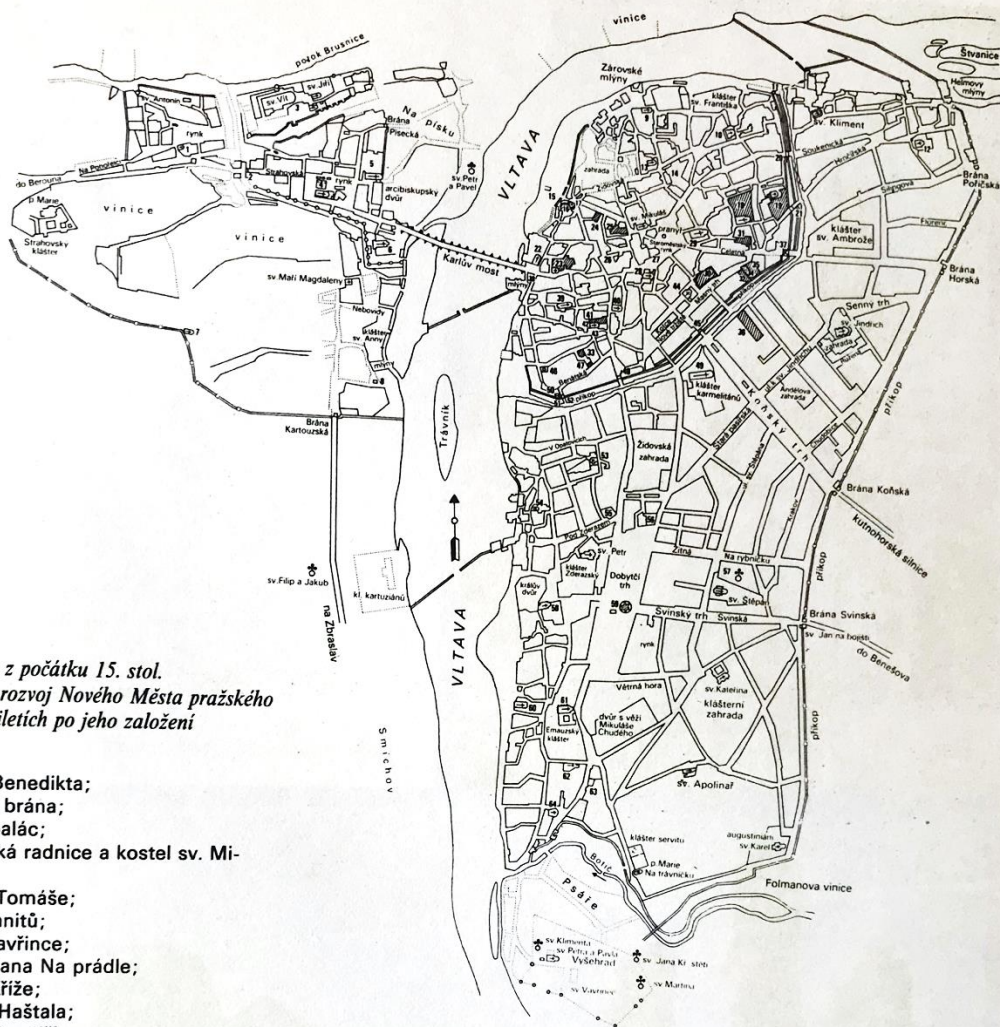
vinice
potok Brusnice
Zárovské mlýny
Štvanice
Helmovy mlýny
sv. Antonín
sv. Jiří
sv. Vít
rynk
Na písku
Brána Písecká
klášter sv. Františka
sv. Kliment
do Berouna
Na Pohořelci
Strahovská
rynk
sv. Petr a Pavel
arcibiskupský dvůr
VLTAVA
zahrada
Brána Poříčská
p. Marie
vinice
Strahovský klášter
vinice
Karlův most
mlýny
pranýř
klášter sv. Ambrože
Brána Horská
sv. Maří Magdaleny
Nebovidy
klášter sv. Anny
mlýny
Senný trh
sv. Jindřich
zahrada
Brána Kartouzská
Trávník
příkop
klášter karmelitánů
Andělova zahrada
Koňský trh
příkop
Židovská zahrada
Brána Koňská
kutnohorská silnice
sv. Petr
klášter Zderazský
Žitná
Na rybníčku
sv. Filip a Jakub
kl. kartuziánů
královský dvůr
Dobytčí trh
sv. Štěpán
příkop
na Zbraslav
VLTAVA
Svinský trh
Svinská
Brána Svinská
sv. Jan na bojišti
do Benešova
rynk
z počátku 15. stol.
rozvoj Nového Města pražského
letích po jeho založení
Větrná hora
sv. Kateřina
klášterní zahrada
Smíchov
dvůr s věží Mikuláše Chudého
Emauzský klášter
příkop
sv. Apolinář
Benedikta;
brána;
palác;
ká radnice a kostel sv. Mi-
Tomáše;
nitů;
avřince;
ana Na prádle;
říže;
Haštala;
klášter servitů
augustiniáni sv. Karel
Botič
p. Marie Na trávníčku
Folmanova vinice
Psáře
sv. Klimenta
sv. Petra a Pavla
Vyšehrad
sv. Jana Kř. stěn
sv. Martina
sv. Vavřince